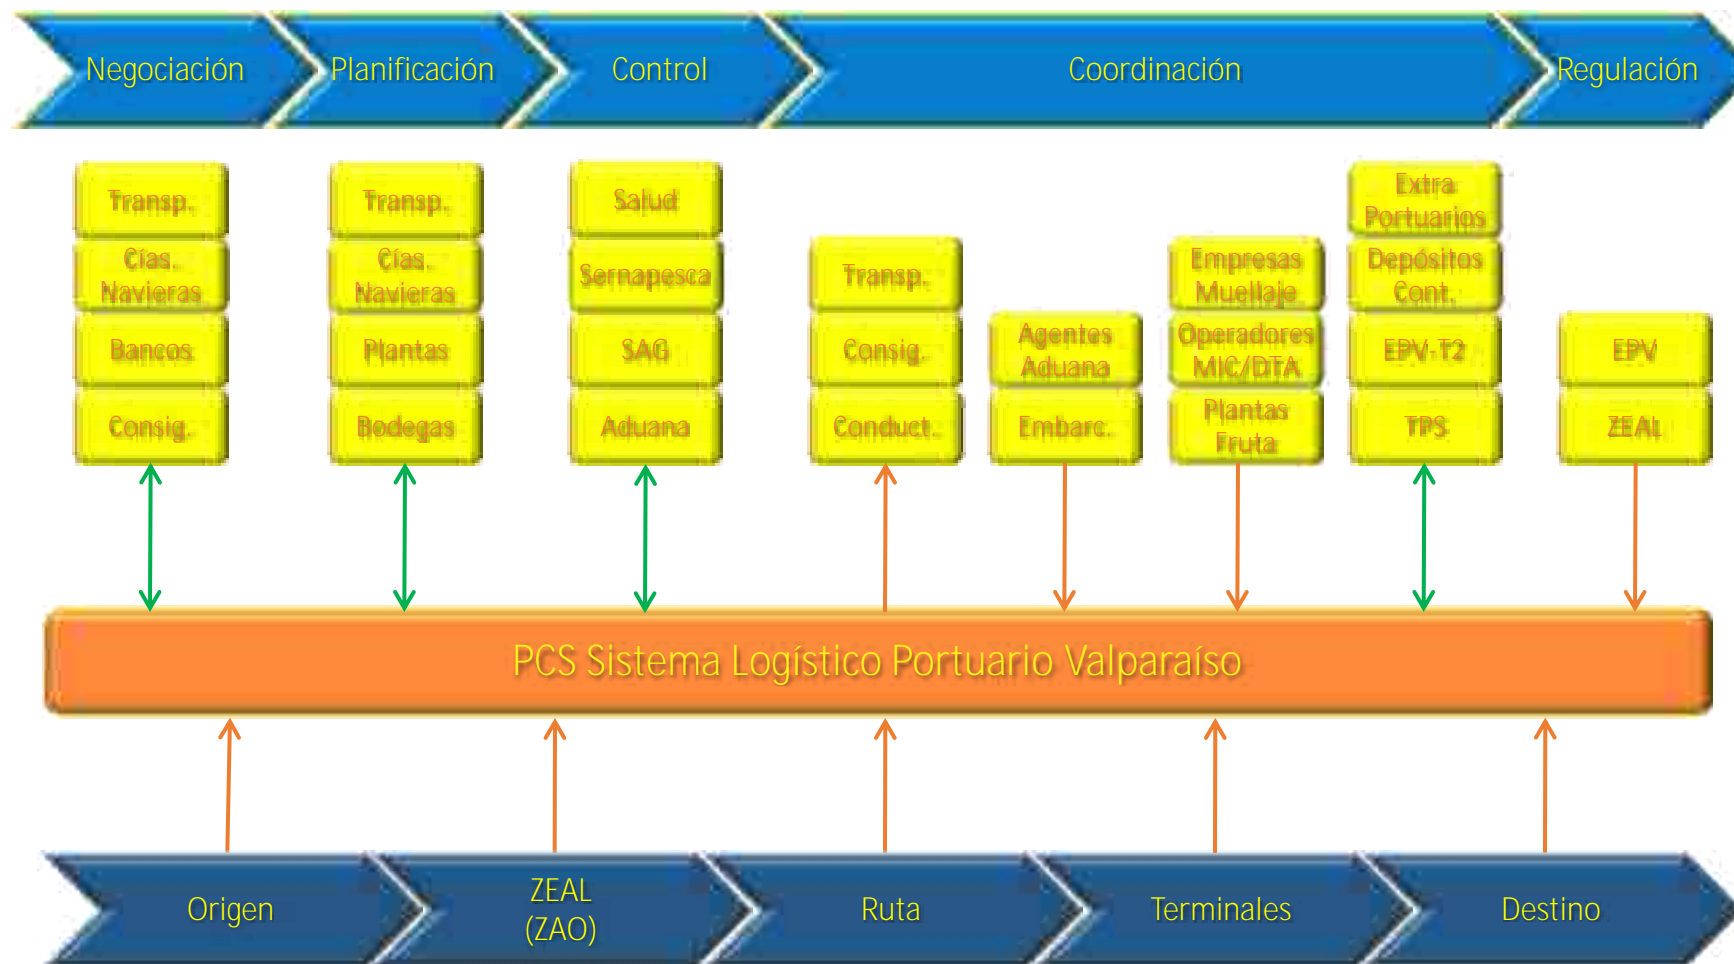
Negociación
Planificación
Control
Coordinación
Regulación

Transp.
Cías. Navieras
Bancos
Consig.

Transp.
Cías. Navieras
Plantas
Bodegas

Salud
Sernapesca
SAG
Aduana

Transp.
Consig.
Conduct.

Agentes Aduana
Embarc.

Empresas Muellaje
Operadores MIC/DTA
Plantas Fruta

Extra Portuarios
Depósitos Cont.
EPV-T2
TPS

EPV
ZEAL

PCS Sistema Logístico Portuario Valparaíso

Origen
ZEAL (ZAO)
Ruta
Terminales
Destino